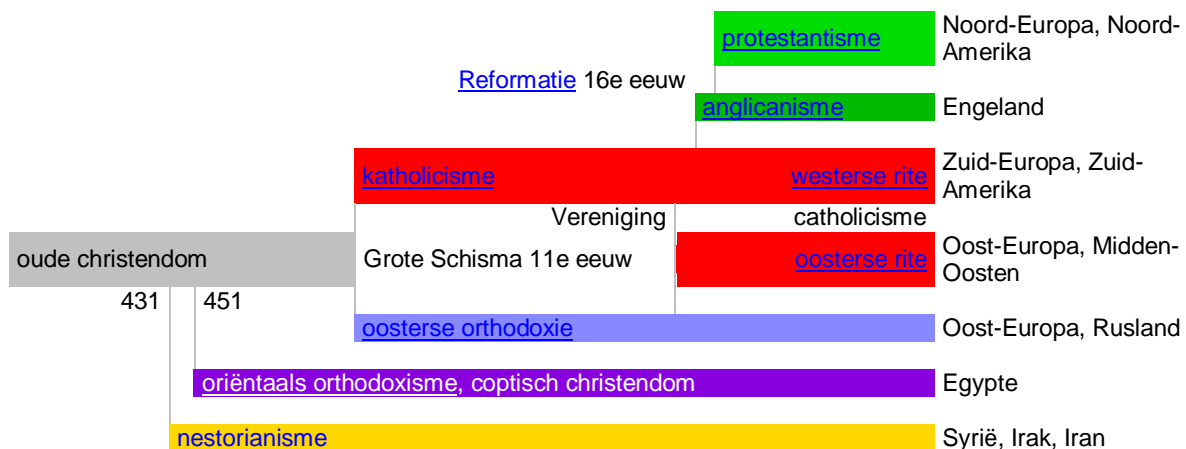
protestantisme

Noord-Europa, Noord-Amerika

Reformatie 16e eeuw

anglicanisme

Engeland

katholicisme

westerse rite

Zuid-Europa, Zuid-Amerika

Vereniging

catholicisme

oude christendom

Grote Schisma 11e eeuw

oosterse rite

Oost-Europa, Midden-Oosten

431

451

oosterse orthodoxie

Oost-Europa, Rusland

oriëntaals orthodoxisme, coptisch christendom

Egypte

nestorianisme

Syrië, Irak, Iran